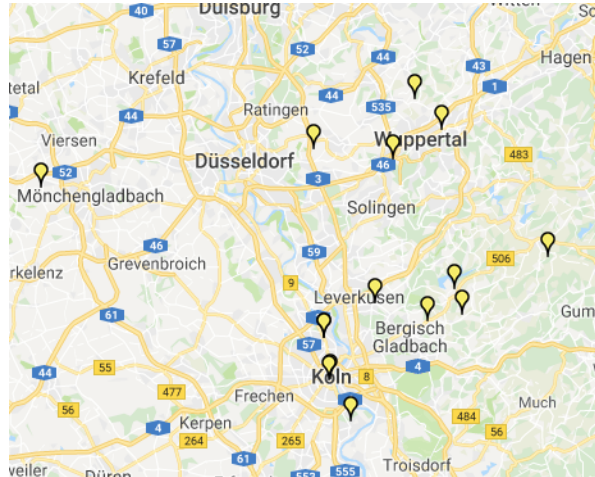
40
Duisburg
Witten
57
52
43
Hagen
Krefeld
etal
44
1
Ratingen
535
44
Viersen
Wuppertal
52
Düsseldorf
46
483
Mönchengladbach
3
Solingen
46
59
506
rkelenz
Grevenbroich
9
Leverkusen
Gum
61
Bergisch Gladbach
57
44
55
Köln
8
4
477
Frechen
56
Much
4
Kerpen
484
264
265
56
61
weiler
Düren
555
Troisdorf